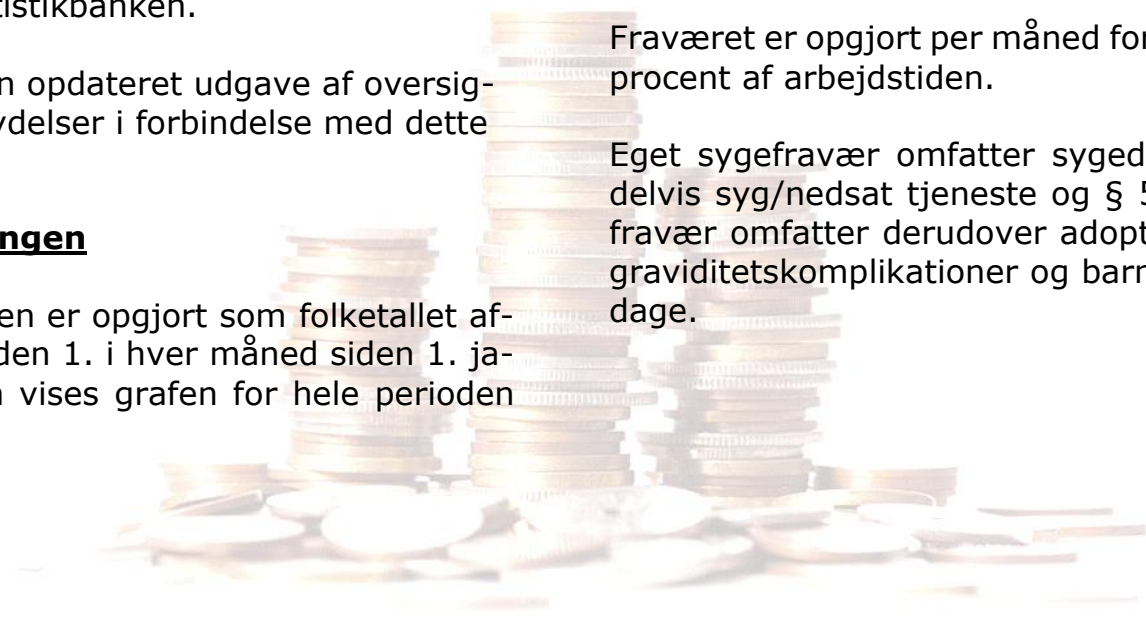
tistikbanken.

n opdateret udgave af oversigydelser i forbindelse med dette

ngen

en er opgjort som folketallet afden 1. i hver måned siden 1. jan vises grafen for hele perioden

Fraværet er opgjort per måned for procent af arbejdstiden.

Eget sygefravær omfatter syged delvis syg/nedsat tjeneste og § 5 fravær omfatter derudover adopt graviditetskomplikationer og barn dage.